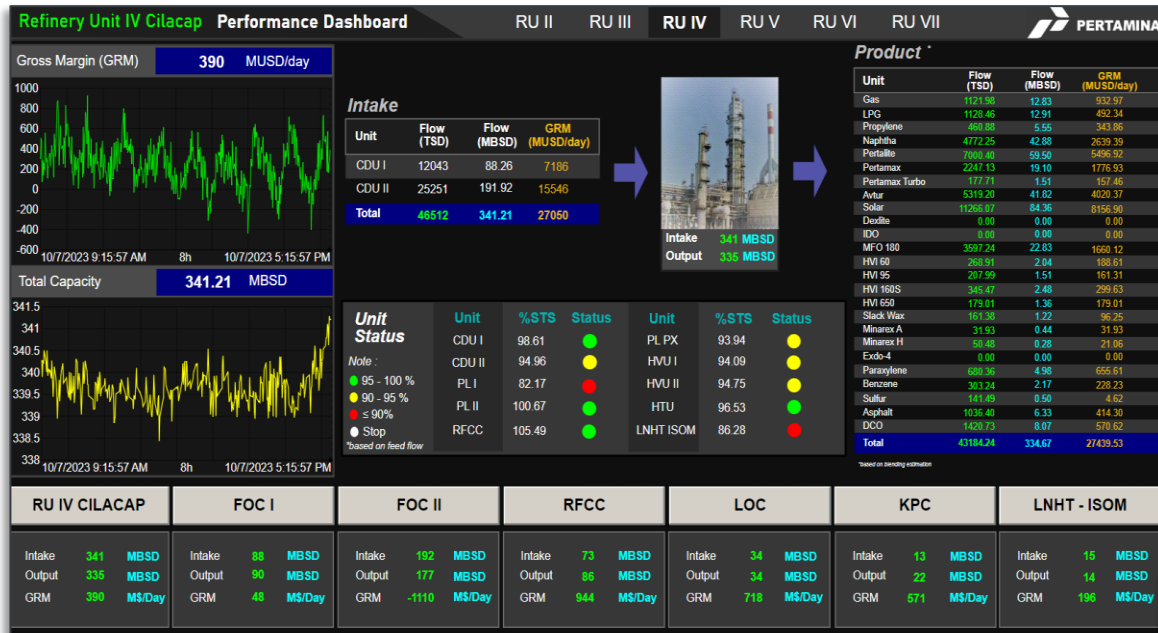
Refinery Unit IV Cilacap Performance Dashboard

RU II RU III RU IV RU V RU VI RU VII

PERTAMINA

Gross Margin (GRM) 390 MUSD/day

1000
800
600
400
200
0
-200
-400
-600

10/7/2023 9:15:57 AM 8h 10/7/2023 5:15:57 PM

Total Capacity 341.21 MBSD

341.5
341
340.5
340
339.5
339
338.5
338

10/7/2023 9:15:57 AM 8h 10/7/2023 5:15:57 PM

Intake

| Unit | Flow (TSD) | Flow (MBSD) | GRM (MUSD/day) |
|---|---|---|---|
| CDU I | 12043 | 88.26 | 7186 |
| CDU II | 25251 | 191.92 | 15546 |
| Total | 46512 | 341.21 | 27050 |

Intake 341 MBSD
Output 335 MBSD

Unit Status

Note :
95 - 100 %
90 - 95 %
≤ 90%
Stop
*based on feed flow

| Unit | %STS | Status | Unit | %STS | Status |
|---|---|---|---|---|---|
| CDU I | 98.61 | | PL PX | 93.94 | |
| CDU II | 94.96 | | HVU I | 94.09 | |
| PL I | 82.17 | | HVU II | 94.75 | |
| PL II | 100.67 | | HTU | 96.53 | |
| RFCC | 105.49 | | LNHT ISOM | 86.28 | |

Product *

| Unit | Flow (TSD) | Flow (MBSD) | GRM (MUSD/day) |
|---|---|---|---|
| Gas | 1121.98 | 12.83 | 932.97 |
| LPG | 1128.46 | 12.91 | 492.34 |
| Propylene | 460.88 | 5.55 | 343.86 |
| Naphtha | 4772.25 | 42.88 | 2639.39 |
| Pertalite | 7000.40 | 59.50 | 5496.92 |
| Pertamax | 2247.13 | 19.10 | 1776.93 |
| Pertamax Turbo | 177.71 | 1.51 | 157.46 |
| Avtur | 5319.20 | 41.82 | 4020.37 |
| Solar | 11266.07 | 84.36 | 8156.90 |
| Dexlite | 0.00 | 0.00 | 0.00 |
| IDO | 0.00 | 0.00 | 0.00 |
| MFO 180 | 3597.24 | 22.83 | 1660.12 |
| HVI 60 | 268.91 | 2.04 | 188.61 |
| HVI 95 | 207.99 | 1.51 | 161.31 |
| HVI 160S | 345.47 | 2.48 | 299.63 |
| HVI 650 | 179.01 | 1.36 | 179.01 |
| Slack Wax | 161.38 | 1.22 | 96.25 |
| Minarex A | 31.93 | 0.44 | 31.93 |
| Minarex H | 50.48 | 0.28 | 21.06 |
| Exdo-4 | 0.00 | 0.00 | 0.00 |
| Paraxylene | 680.36 | 4.98 | 655.61 |
| Benzene | 303.24 | 2.17 | 228.23 |
| Sulfur | 141.49 | 0.50 | 4.62 |
| Asphalt | 1036.40 | 6.33 | 414.30 |
| DCO | 1420.73 | 8.07 | 570.62 |
| Total | 43184.24 | 334.67 | 27439.53 |

*based on blending estimation

RU IV CILACAP
Intake 341 MBSD
Output 335 MBSD
GRM 390 M$/Day

FOC I
Intake 88 MBSD
Output 90 MBSD
GRM 48 M$/Day

FOC II
Intake 192 MBSD
Output 177 MBSD
GRM -1110 M$/Day

RFCC
Intake 73 MBSD
Output 86 MBSD
GRM 944 M$/Day

LOC
Intake 34 MBSD
Output 34 MBSD
GRM 718 M$/Day

KPC
Intake 13 MBSD
Output 22 MBSD
GRM 571 M$/Day

LNHT - ISOM
Intake 15 MBSD
Output 14 MBSD
GRM 196 M$/Day